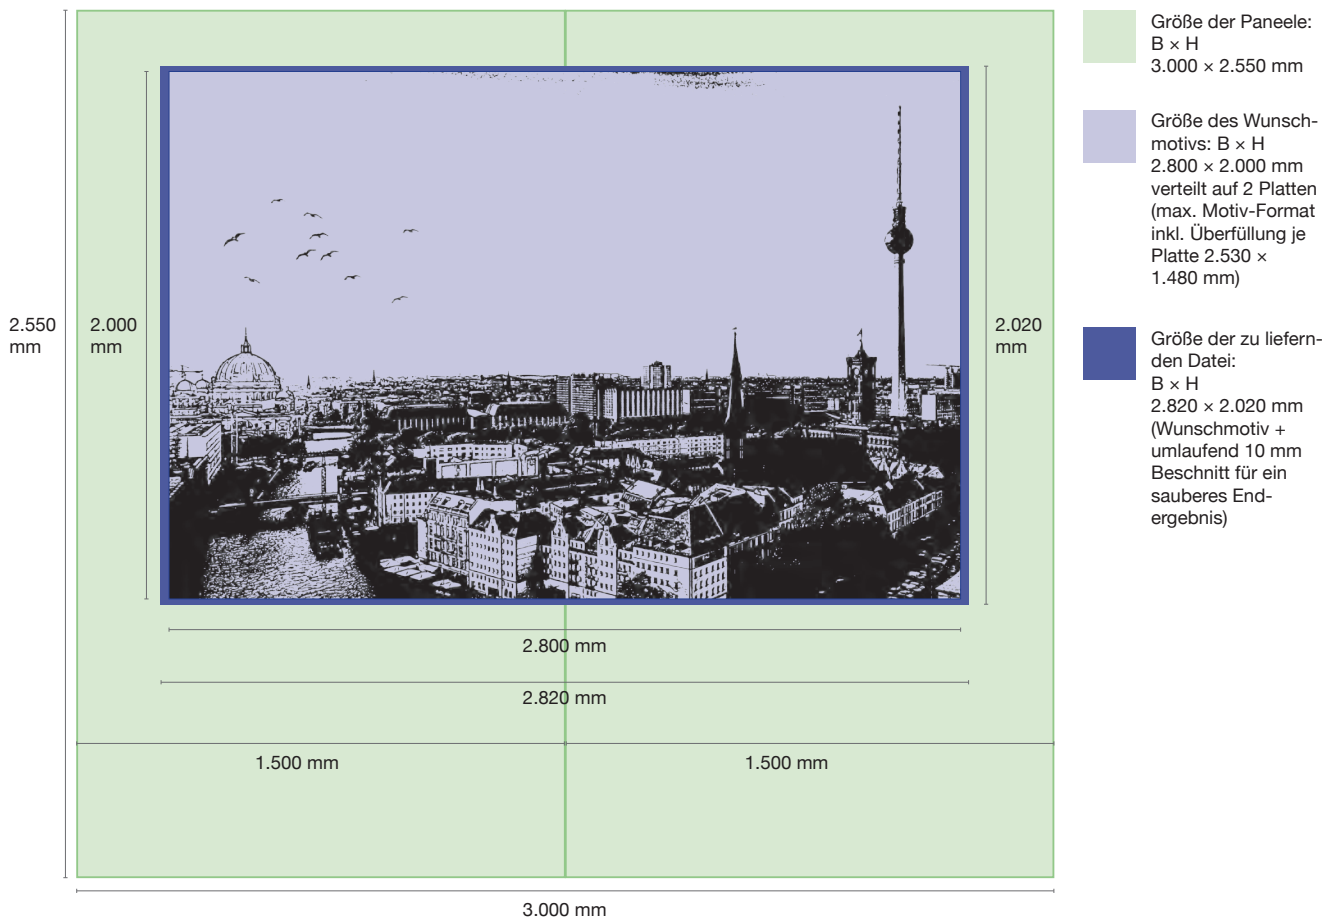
2.550 mm

2.000 mm

2.020 mm

2.800 mm

2.820 mm

1.500 mm

1.500 mm

3.000 mm

Größe der Paneele: B × H 3.000 × 2.550 mm

Größe des Wunschmotivs: B × H 2.800 × 2.000 mm verteilt auf 2 Platten (max. Motiv-Format inkl. Überfüllung je Platte 2.530 × 1.480 mm)

Größe der zu liefernden Datei: B × H 2.820 × 2.020 mm (Wunschmotiv + umlaufend 10 mm Beschnitt für ein sauberes Endergebnis)